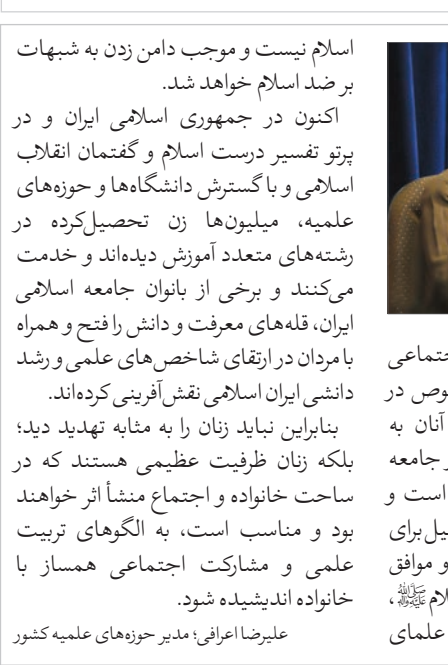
اسلام نیست و موجب دامن زدن به شبهات بر ضد اسلام خواهد شد.

اکنون در جمهوری اسلامی ایران و در پرتو تفسیر درست اسلام و گفتمان انقلاب اسلامی و با گسترش دانشگاه‌ها و حوزه‌های علمیه، میلیون‌ها زن تحصیل‌کرده در رشته‌های متعدد آموزش دیده‌اند و خدمت می‌کنند و برخی از بانوان جامعه اسلامی ایران، قله‌های معرفت و دانش را فتح و همراه با مردان در ارتقای شاخص‌های علمی و رشد دانشی ایران اسلامی نقش‌آفرینی کرده‌اند.

بنابراین نباید زنان را به مثابه تهدید دید؛ بلکه زنان ظرفیت عظیمی هستند که در ساحت خانواده و اجتماع منشأ اثر خواهند بود و مناسب است، به الگوهای تربیت علمی و مشارکت اجتماعی همساز با خانواده اندیشیده شود.

علیرضا اعرافی؛ مدیر حوزه‌های علمیه کشور

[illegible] اجتماعی
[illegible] خصوص در
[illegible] آنان به
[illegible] جامعه
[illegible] است و
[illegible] یل برای
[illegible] و موافق
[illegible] لام ﷺ،
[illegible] علمای